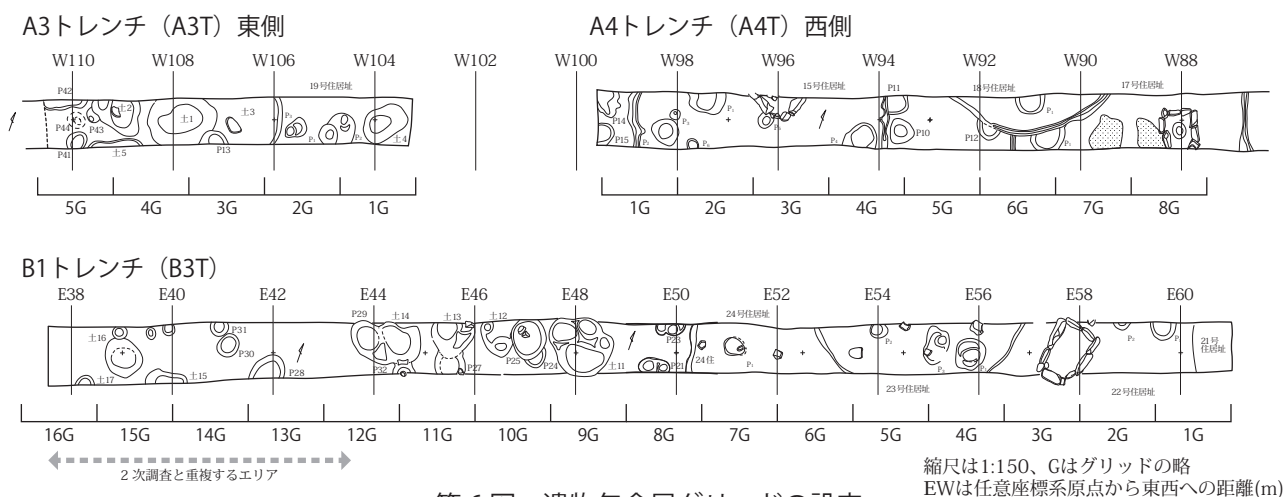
A3トレンチ（A3T）東側

W110 W108 W106 W104 W102

19号住居址

P42 土2 P44 P43 土1 土3 P41 土5 P13 P₁ P₂ P₃ 土4

5G 4G 3G 2G 1G

A4トレンチ（A4T）西側

W100 W98 W96 W94 W92 W90 W88

15号住居址 P11 18号住居址 17号住居址

P14 P15 P₅ P₃ P₆ P₂ P₄ P10 P12 P₁ P₁

1G 2G 3G 4G 5G 6G 7G 8G

B1トレンチ（B3T）

E38 E40 E42 E44 E46 E48 E50 E52 E54 E56 E58 E60

土16 P31 P30 土17 土15 P28 P29 土14 土13 土12 P32 P27 P25 P24 土11 P23 P21 24号住居址 24住 P₁ P₃ P₂ P₁ P₂ P₁ 21号住居址 23号住居址 22号住居址

16G 15G 14G 13G 12G 11G 10G 9G 8G 7G 6G 5G 4G 3G 2G 1G

2 次調査と重複するエリア

縮尺は1:150、Gはグリッドの略
EWは任意座標系原点から東西への距離(m)

第6図　遺物包含層グリッドの設定